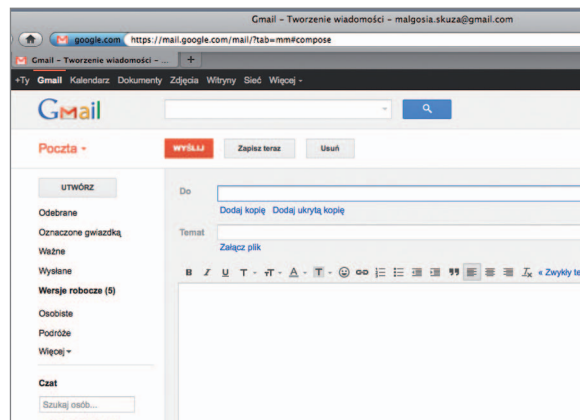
Gmail – Tworzenie wiadomości – malgosia.skuza@gmail.com

google.com https://mail.google.com/mail/?tab=mm#compose

Gmail – Tworzenie wiadomości – ... +

+Ty Gmail Kalendarz Dokumenty Zdjęcia Witryny Sieć Więcej -

Gmail

Poczta -

WYŚLIJ Zapisz teraz Usuń

UTWÓRZ

Odebrane
Oznaczone gwiazdką
Ważne
Wysłane
Wersje robocze (5)
Osobiste
Podróże
Więcej -

Czat

Szukaj osób...

Do

Dodaj kopię Dodaj ukrytą kopię

Temat

Załącz plik

B I U T - $_T$ - A - T - « Zwykły te